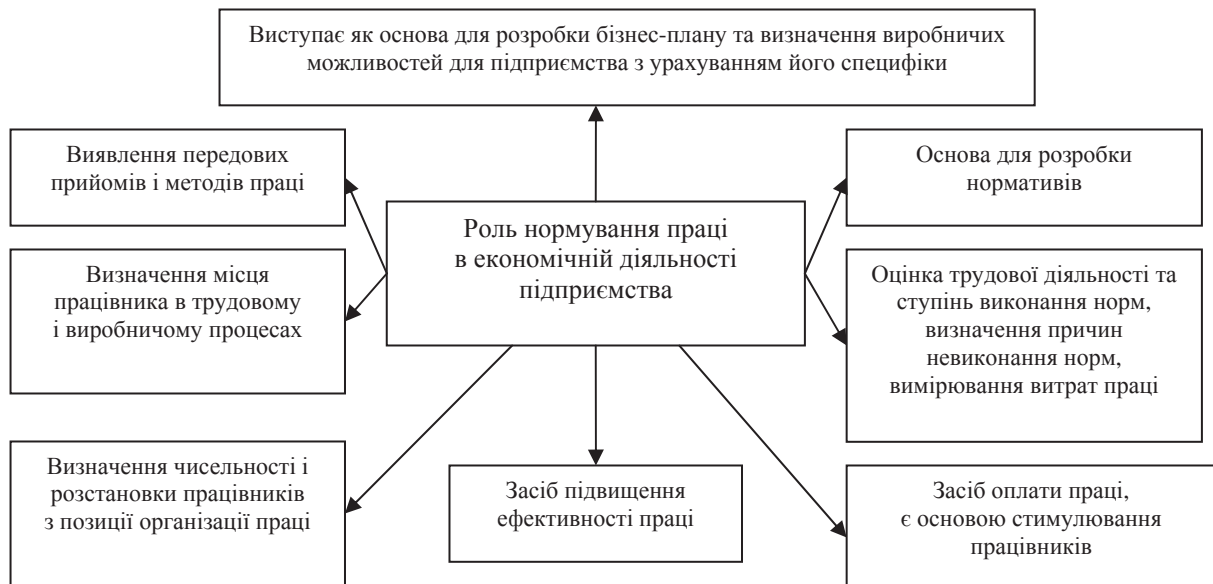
Виступає як основа для розробки бізнес-плану та визначення виробничих можливостей для підприємства з урахуванням його специфіки

Виявлення передових прийомів і методів праці

Визначення місця працівника в трудовому і виробничому процесах

Роль нормування праці в економічній діяльності підприємства

Основа для розробки нормативів

Оцінка трудової діяльності та ступінь виконання норм, визначення причин невиконання норм, вимірювання витрат праці

Визначення чисельності і розстановки працівників з позиції організації праці

Засіб підвищення ефективності праці

Засіб оплати праці, є основою стимулювання працівників